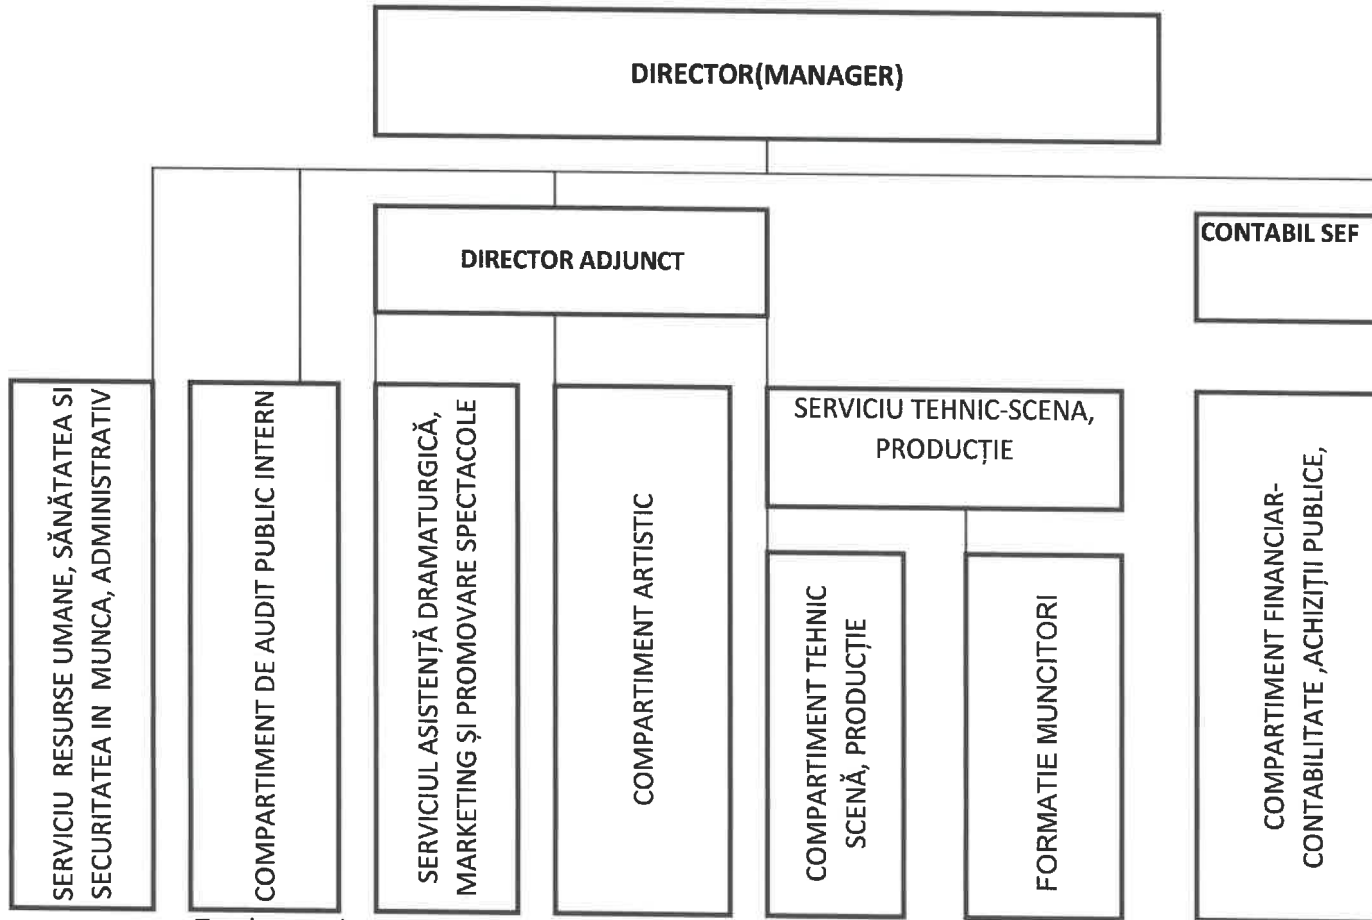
DIRECTOR(MANAGER)

DIRECTOR ADJUNCT

CONTABIL SEF

SERVICIU RESURSE UMANE, SĂNĂTATEA SI SECURITATEA IN MUNCA, ADMINISTRATIV

COMPARTIMENT DE AUDIT PUBLIC INTERN

SERVICIUL ASISTENȚĂ DRAMATURGICĂ, MARKETING ȘI PROMOVARE SPECTACOLE

COMPARTIMENT ARTISTIC

SERVICIU TEHNIC-SCENA, PRODUCȚIE

COMPARTIMENT TEHNIC SCENĂ, PRODUCȚIE

FORMATIE MUNCITORI

COMPARTIMENT FINANCIAR-CONTABILITATE ,ACHIZIȚII PUBLICE,